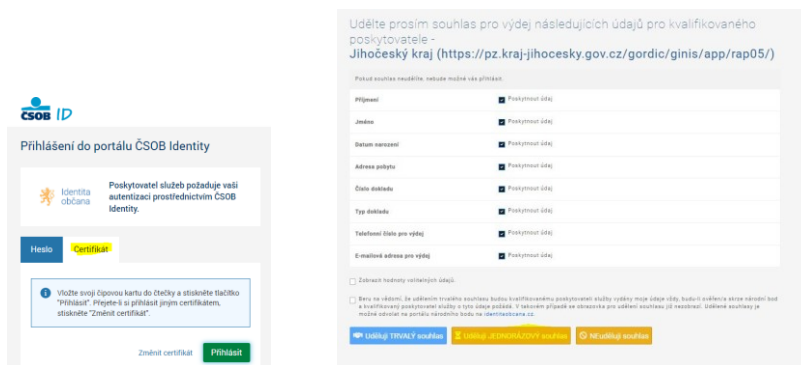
ČSOB ID

Přihlášení do portálu ČSOB Identity

Identita občana

Poskytovatel služeb požaduje vaši autentizaci prostřednictvím ČSOB Identity.

Heslo

Certifikát

Vložte svoji čipovou kartu do čtečky a stiskněte tlačítko "Přihlásit". Přejete-li si přihlásit jiným certifikátem, stiskněte "Změnit certifikát".

Změnit certifikát

Přihlásit

Udělte prosím souhlas pro výdej následujících údajů pro kvalifikovaného poskytovatele -
Jihočeský kraj (https://pz.kraj-jihocesky.gov.cz/gordic/ginis/app/rap05/)

Pokud souhlas neudělíte, nebude možné vás přihlásit.

| | |
|---|---|
| Příjmení | Poskytnout údaj |
| Jméno | Poskytnout údaj |
| Datum narození | Poskytnout údaj |
| Adresa pobytu | Poskytnout údaj |
| Číslo dokladu | Poskytnout údaj |
| Typ dokladu | Poskytnout údaj |
| Telefonní číslo pro výdej | Poskytnout údaj |
| E-mailová adresa pro výdej | Poskytnout údaj |

Zobrazit hodnoty volitelných údajů.

Beru na vědomí, že udělením trvalého souhlasu budou kvalifikovanému poskytovateli služby vydány moje údaje vždy, budu-li ověřen/a skrze národní bod a kvalifikovaný poskytovatel služby o tyto údaje požádá. V takovém případě se obrazovka pro udělení souhlasu již nezobrazí. Udělené souhlasy je možné odvolat na portálu národního bodu na identitaobcana.cz.

Uděluji TRVALÝ souhlas

Uděluji JEDNORÁZOVÝ souhlas

NEuděluji souhlas